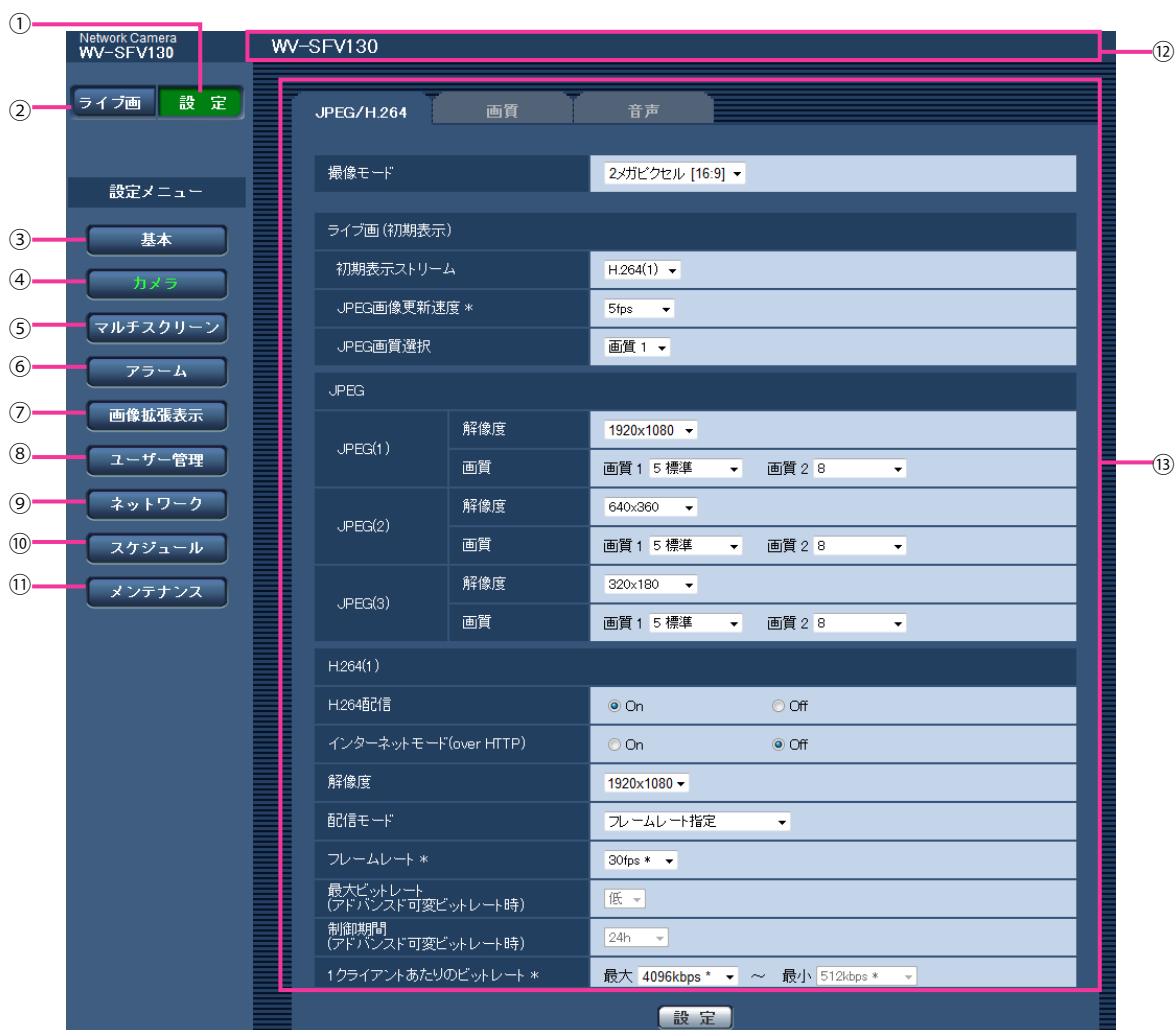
①
Network Camera
WV-SFV130

WV-SFV130 ⑫

② ライブ画 設 定

設定メニュー

③ 基本
④ カメラ
⑤ マルチスクリーン
⑥ アラーム
⑦ 画像拡張表示
⑧ ユーザー管理
⑨ ネットワーク
⑩ スケジュール
⑪ メンテナンス

JPEG/H.264 | 画質 | 音声

| 撮像モード | 2メガピクセル [16:9] |
|---|---|

ライブ画（初期表示）

| 初期表示ストリーム | H.264(1) |
|---|---|
| JPEG画像更新速度 ＊ | 5fps |
| JPEG画質選択 | 画質 1 |

JPEG

| JPEG(1) | 解像度 | 1920x1080 |
|---|---|---|
| | 画質 | 画質 1 5 標準 画質 2 8 |
| JPEG(2) | 解像度 | 640x360 |
| | 画質 | 画質 1 5 標準 画質 2 8 |
| JPEG(3) | 解像度 | 320x180 |
| | 画質 | 画質 1 5 標準 画質 2 8 |

⑬

H.264(1)

| H.264配信 | On Off |
|---|---|
| インターネットモード(over HTTP) | On Off |
| 解像度 | 1920x1080 |
| 配信モード | フレームレート指定 |
| フレームレート ＊ | 30fps ＊ |
| 最大ビットレート (アドバンスド可変ビットレート時) | 低 |
| 制御期間 (アドバンスド可変ビットレート時) | 24h |
| 1クライアントあたりのビットレート ＊ | 最大 4096kbps ＊ ～ 最小 512kbps ＊ |

設 定